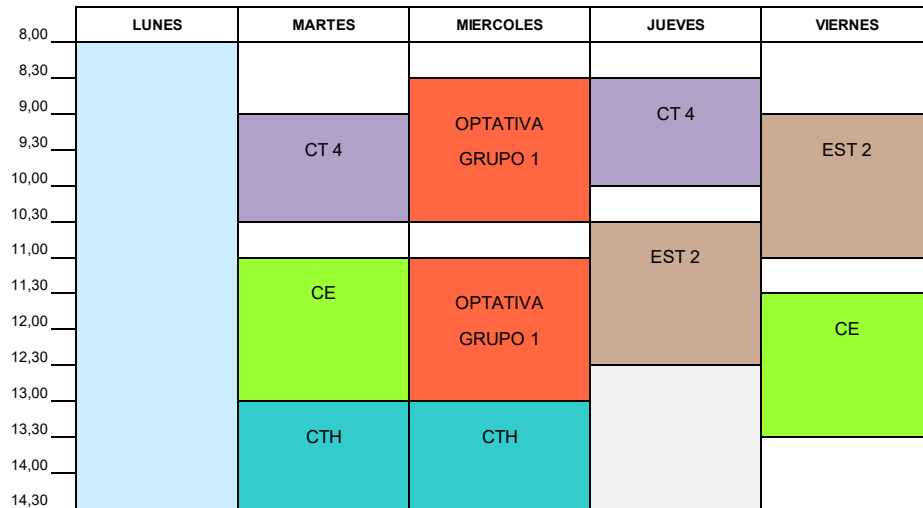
| | LUNES | MARTES | MIERCOLES | JUEVES | VIERNES |
|---|---|---|---|---|---|
| 8,00 | | | | | |
| 8,30 | | | | | |
| 9,00 | | | OPTATIVA GRUPO 1 | CT 4 | |
| 9,30 | | CT 4 | | | EST 2 |
| 10,00 | | | | | |
| 10,30 | | | | | |
| 11,00 | | | | EST 2 | |
| 11,30 | | CE | OPTATIVA GRUPO 1 | | |
| 12,00 | | | | | CE |
| 12,30 | | | | | |
| 13,00 | | | | | |
| 13,30 | | CTH | CTH | | |
| 14,00 | | | | | |
| 14,30 | | | | | |